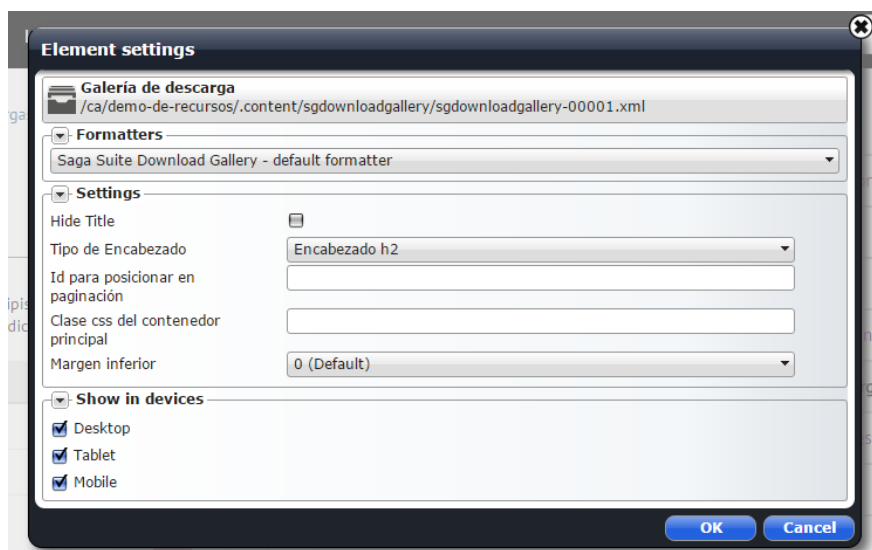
Element settings

Galería de descarga
/ca/demo-de-recursos/.content/sgdownloadgallery/sgdownloadgallery-00001.xml

Formatters
Saga Suite Download Gallery - default formatter

Settings
Hide Title
Tipo de Encabezado
Encabezado h2
Id para posicionar en paginación
Clase css del contenedor principal
Margen inferior
0 (Default)

Show in devices
Desktop
Tablet
Mobile

OK
Cancel